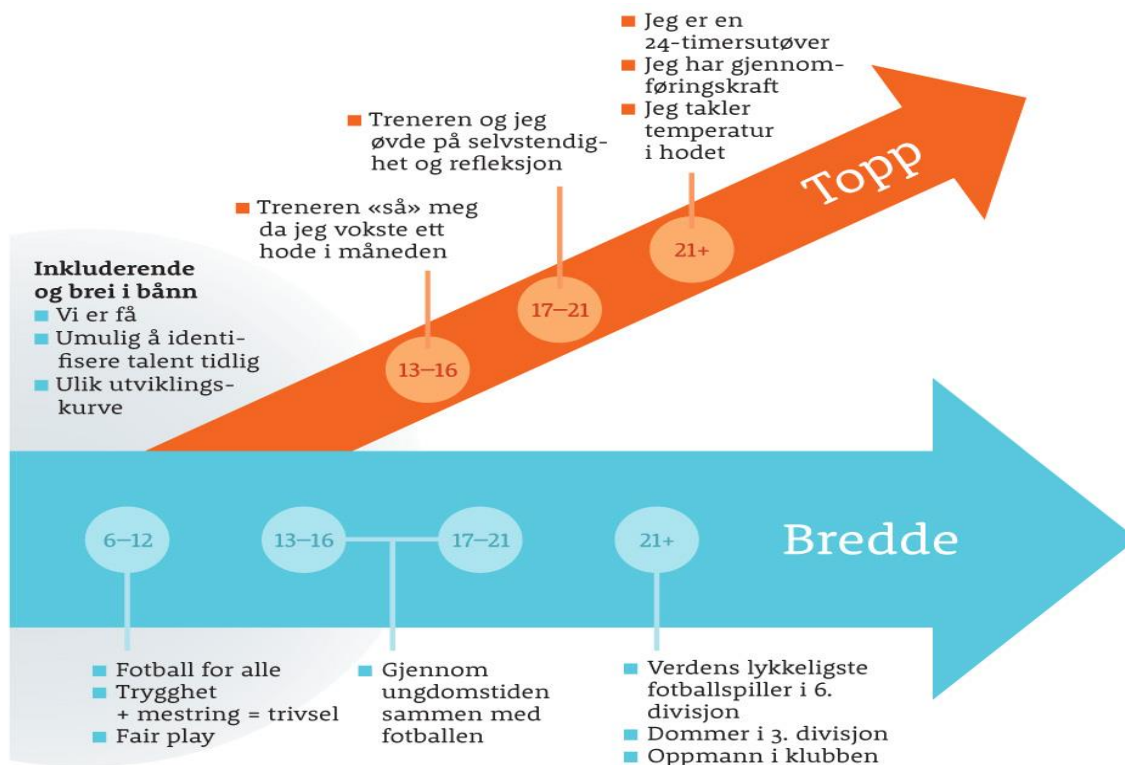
Jeg er en 24-timersutøver
Jeg har gjennomføringskraft
Jeg takler temperatur i hodet

Treneren og jeg øvde på selvstendighet og refleksjon

Treneren «så» meg da jeg vokste ett hode i måneden

Topp

Inkluderende og brei i bånn
Vi er få
Umulig å identifisere talent tidlig
Ulik utviklingskurve

13–16
17–21
21+

6–12
13–16
17–21
21+
Bredde

Fotball for alle
Trygghet + mestring = trivsel
Fair play

Gjennom ungdomstiden sammen med fotballen

Verdens lykkeligste fotballspiller i 6. divisjon
Dommer i 3. divisjon
Oppmann i klubben